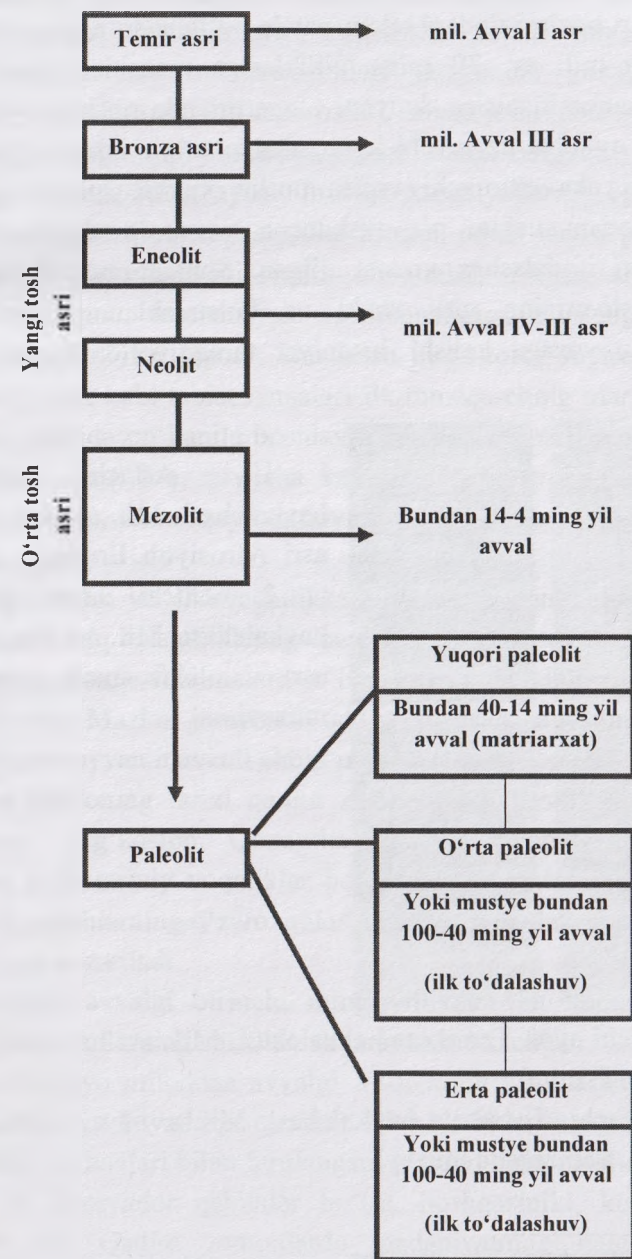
Temir asri

mil. Avval I asr

Bronza asri

mil. Avval III asr

Yangi tosh asri

Eneolit

mil. Avval IV-III asr

Neolit

O‘rta tosh asri

Mezolit

Bundan 14-4 ming yil avval

Yuqori paleolit

Bundan 40-14 ming yil avval (matriarxat)

Paleolit

O‘rta paleolit

Yoki mustye bundan 100-40 ming yil avval

(ilk to‘dalashuv)

Erta paleolit

Yoki mustye bundan 100-40 ming yil avval

(ilk to‘dalashuv)